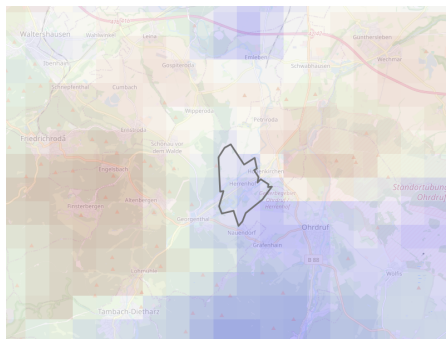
Waltershausen
Leina
Günthersleben
Emleben
Schwabhausen
Wechmar
Georgenthal
Cumbach
Friedrichroda
Wipperoda
Petriroda
Schönau vor dem Walde
Engelsbach
Finsterbergen
Altenbergen
Herrenhof
Hohenkirchen
Leinatal
Catterfeld
Ohrdruf
Gräfenhain
B 88
Wölfis
Standortübungsplatz Ohrdruf
Tambach-Dietharz